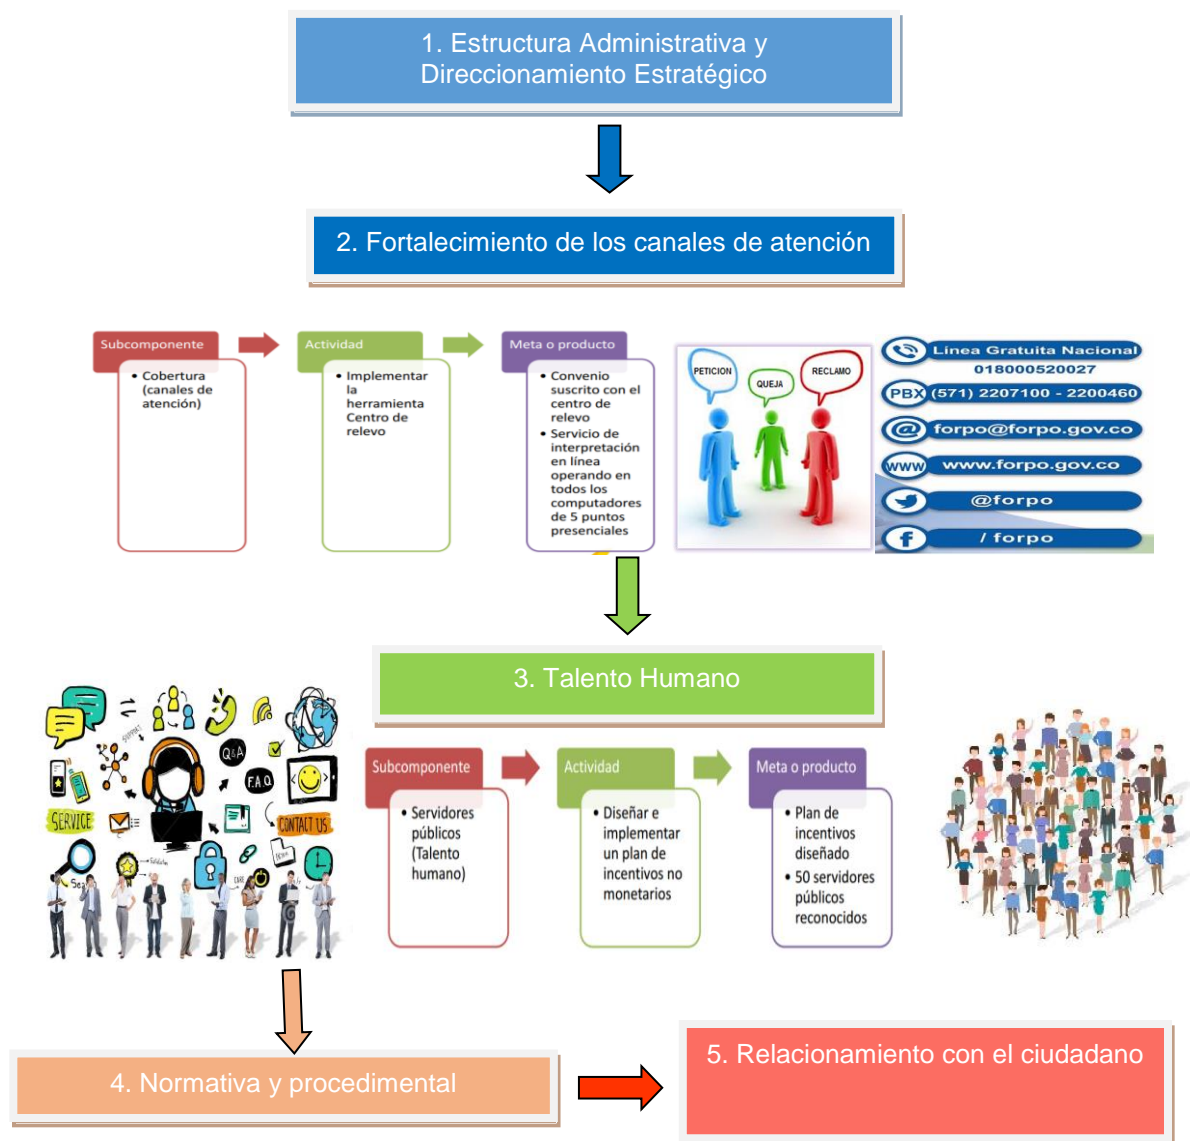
1. Estructura Administrativa y Direccionamiento Estratégico

2. Fortalecimiento de los canales de atención

Subcomponente

• Cobertura (canales de atención)

Actividad

• Implementar la herramienta Centro de relevo

Meta o producto

• Convenio suscrito con el centro de relevo
• Servicio de interpretación en línea operando en todos los computadores de 5 puntos presenciales

PETICION

QUEJA

RECLAMO

Línea Gratuita Nacional 018000520027

PBX (571) 2207100 - 2200460

@ forpo@forpo.gov.co

www www.forpo.gov.co

@forpo

f / forpo

3. Talento Humano

Q&A

F.A.Q.

SERVICE

CONTACT US

Subcomponente

• Servidores públicos (Talento humano)

Actividad

• Diseñar e implementar un plan de incentivos no monetarios

Meta o producto

• Plan de incentivos diseñado
• 50 servidores públicos reconocidos

4. Normativa y procedimental

5. Relacionamiento con el ciudadano